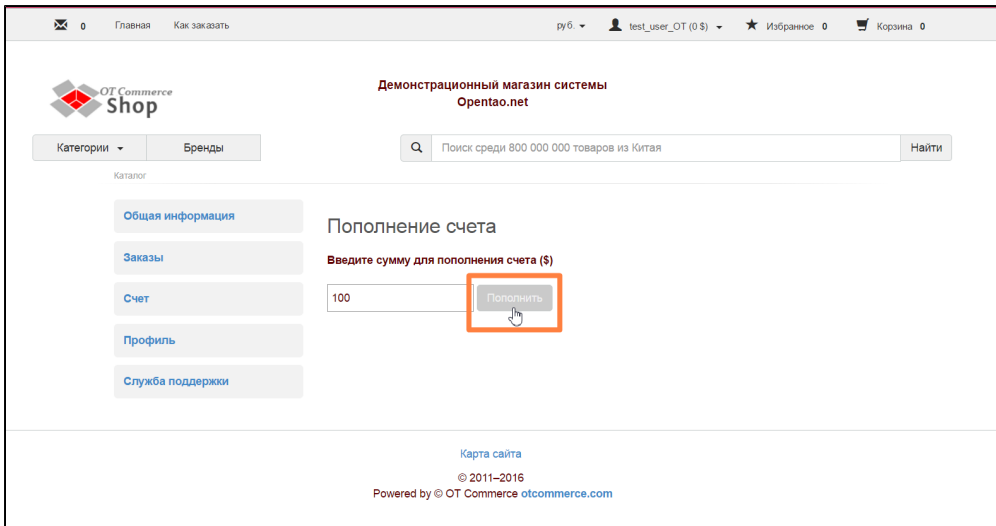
0 Главная Как заказать

руб. test_user_OT (0 $) Избранное 0 Корзина 0

OT Commerce
Shop

Демонстрационный магазин системы
Opentao.net

Категории Бренды

Поиск среди 800 000 000 товаров из Китая Найти

Каталог

Общая информация

Заказы

Счет

Профиль

Служба поддержки

Пополнение счета

Введите сумму для пополнения счета ($)

100 Пополнить

Карта сайта

© 2011–2016
Powered by © OT Commerce otcommerce.com